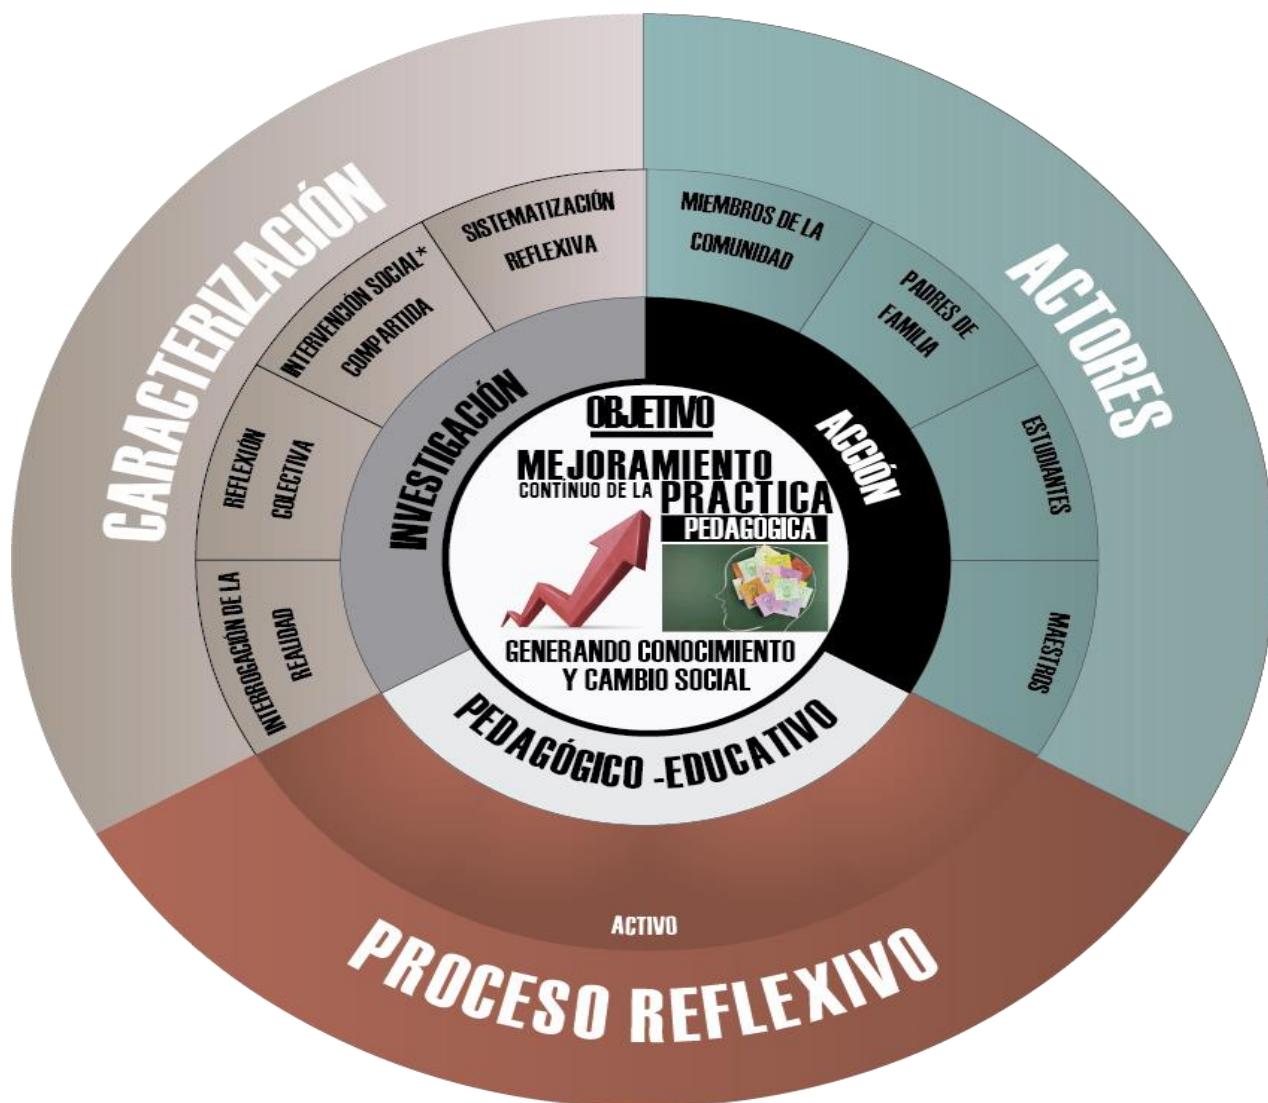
CARACTERIZACIÓN

REFLEXIÓN COLECTIVA

INTERVENCIÓN SOCIAL* COMPARTIDA

SISTEMATIZACIÓN REFLEXIVA

INTERROGACIÓN DE LA REALIDAD

ACTORES

MIEMBROS DE LA COMUNIDAD

PADRES DE FAMILIA

ESTUDIANTES

MAESTROS

INVESTIGACIÓN

ACCIÓN

OBJETIVO

MEJORAMIENTO CONTINUO DE LA PRACTICA PEDAGOGICA

GENERANDO CONOCIMIENTO Y CAMBIO SOCIAL

PEDAGÓGICO -EDUCATIVO

ACTIVO

PROCESO REFLEXIVO